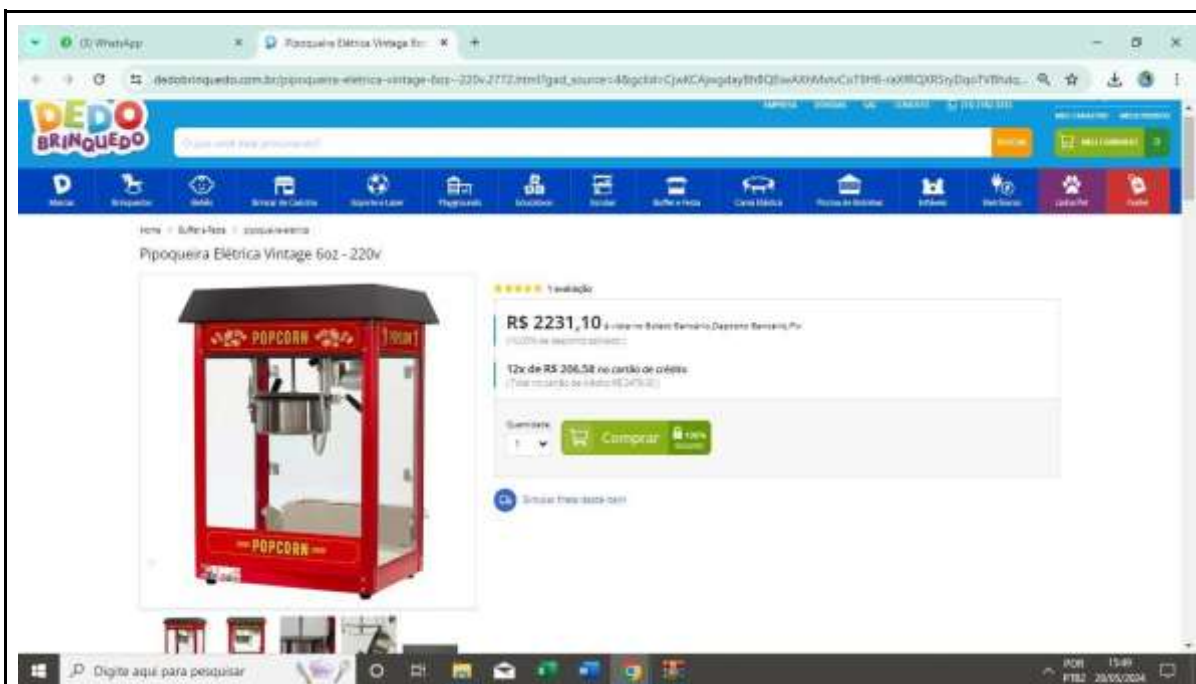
(3) WhatsApp
Pipoqueira Elétrica Vintage 6oz
dedobrinquedo.com.br/pipoqueira-eletrica-vintage-6oz--220v-2772.html?gad_source=4&gclid=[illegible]

DEDO BRINQUEDO

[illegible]

BUSCAR

MEU CARRINHO 0

Marcas
Brinquedos
Bebês
Brinquedos de Calçada
Esporte e Lazer
Playgrounds
Educativos
Escolar
Buffet e Festa
Cama Elástica
Piscina de Bolinhas
Infláveis
Pelúcias
Linha Pet
Outlet

Home > Buffet e festa > pipoqueira

Pipoqueira Elétrica Vintage 6oz - 220v

POPCORN
POPCORN

★★★★★ 1 avaliação

R$ 2231,10 à vista no Boleto Bancário,Depósito Bancário,Pix
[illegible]

12x de R$ 206,58 no cartão de crédito
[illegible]

Quantidade
1

Comprar

Simular frete deste item

Digite aqui para pesquisar

POR PTB2 15:49 20/05/2024